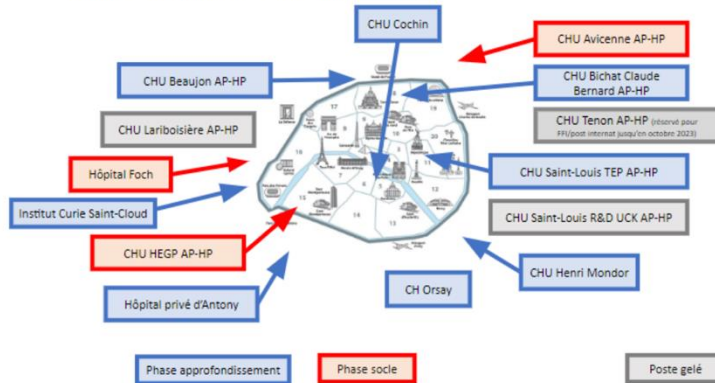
CHU Cochin

CHU Avicenne AP-HP

CHU Beaujon AP-HP

CHU Bichat Claude Bernard AP-HP

CHU Lariboisière AP-HP

CHU Tenon AP-HP (réservé pour FFI/post internat jusqu'en octobre 2023)

Hôpital Foch

CHU Saint-Louis TEP AP-HP

Institut Curie Saint-Cloud

CHU Saint-Louis R&D UCK AP-HP

CHU HEGP AP-HP

CHU Henri Mondor

Hôpital privé d'Antony

CH Orsay

17

18

19

20

16

11

12

15

14

13

Phase approfondissement

Phase socle

Poste gelé